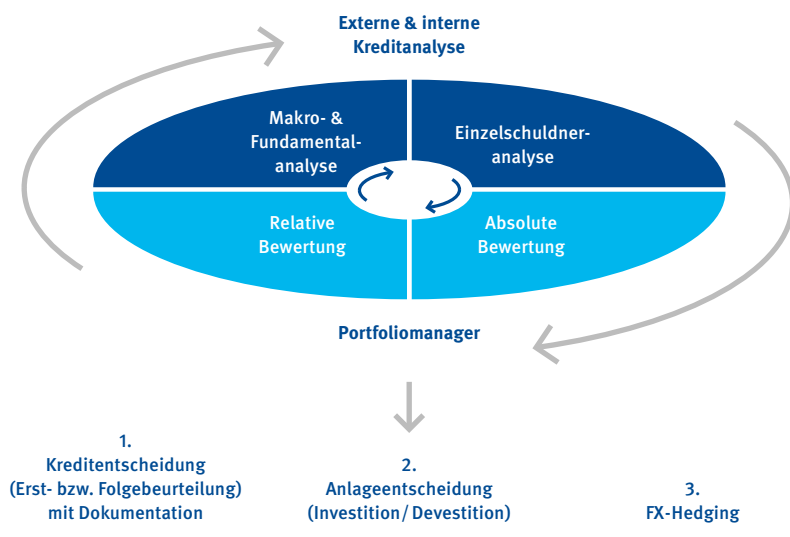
Externe & interne Kreditanalyse

Makro- & Fundamentalanalyse

Einzelschuldneranalyse

Relative Bewertung

Absolute Bewertung

Portfoliomanager

1. Kreditentscheidung (Erst- bzw. Folgebeurteilung) mit Dokumentation

2. Anlageentscheidung (Investition/ Devestition)

3. FX-Hedging